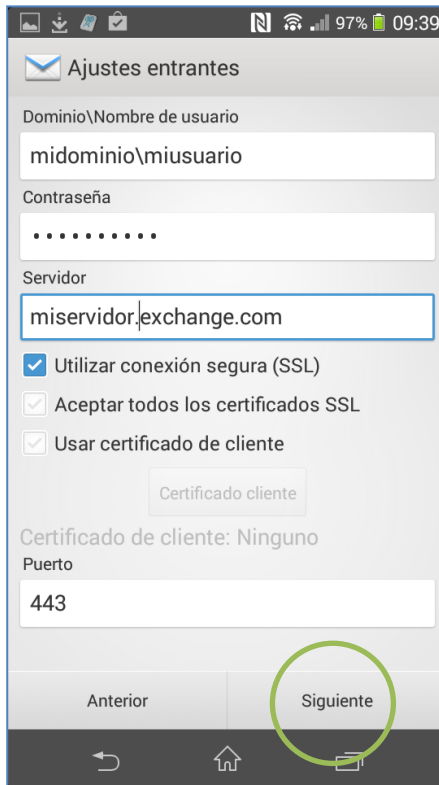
97% 09:39

Ajustes entrantes

Dominio\Nombre de usuario

midominio\miusuario

Contraseña

••••••••••

Servidor

miservidor.exchange.com

Utilizar conexión segura (SSL)

Aceptar todos los certificados SSL

Usar certificado de cliente

Certificado cliente

Certificado de cliente: Ninguno

Puerto

443

Anterior

Siguiente